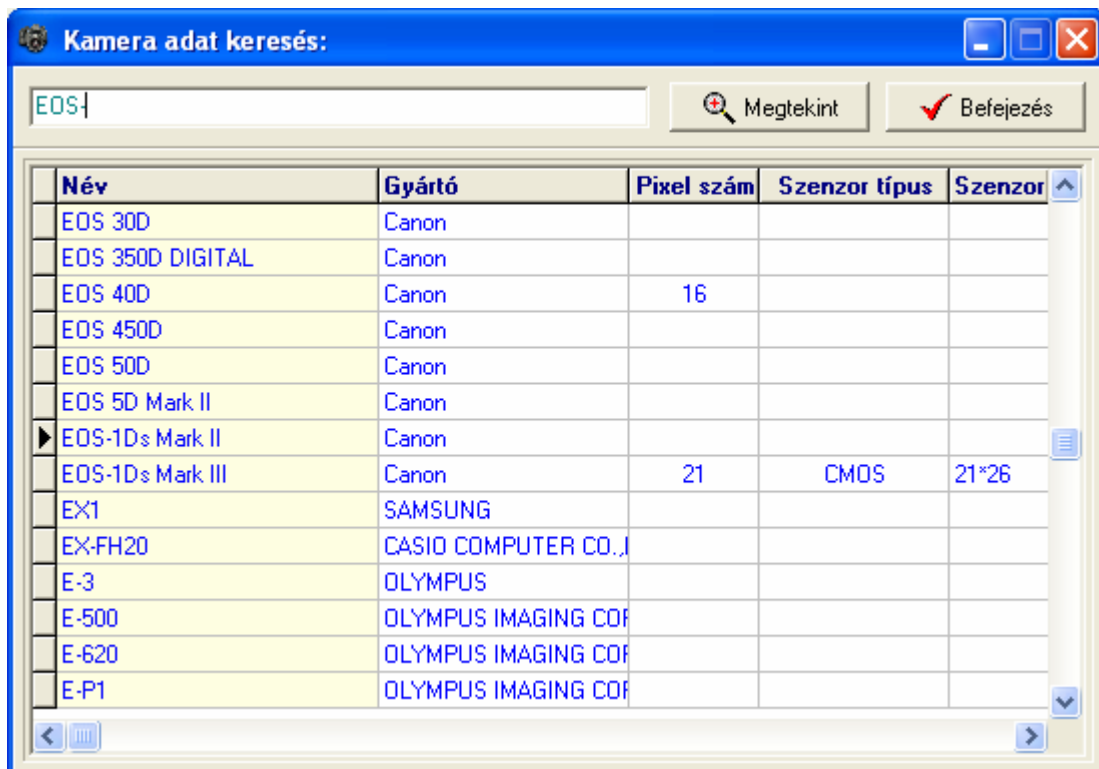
Kamera adat keresés:

EOS-

Megtekint

Befejezés

| Név | Gyártó | Pixel szám | Szenzor típus | Szenzor |
|---|---|---|---|---|
| EOS 30D | Canon | | | |
| EOS 350D DIGITAL | Canon | | | |
| EOS 40D | Canon | 16 | | |
| EOS 450D | Canon | | | |
| EOS 50D | Canon | | | |
| EOS 5D Mark II | Canon | | | |
| EOS-1Ds Mark II | Canon | | | |
| EOS-1Ds Mark III | Canon | 21 | CMOS | 21*26 |
| EX1 | SAMSUNG | | | |
| EX-FH20 | CASIO COMPUTER CO.,I | | | |
| E-3 | OLYMPUS | | | |
| E-500 | OLYMPUS IMAGING COI | | | |
| E-620 | OLYMPUS IMAGING COI | | | |
| E-P1 | OLYMPUS IMAGING COI | | | |